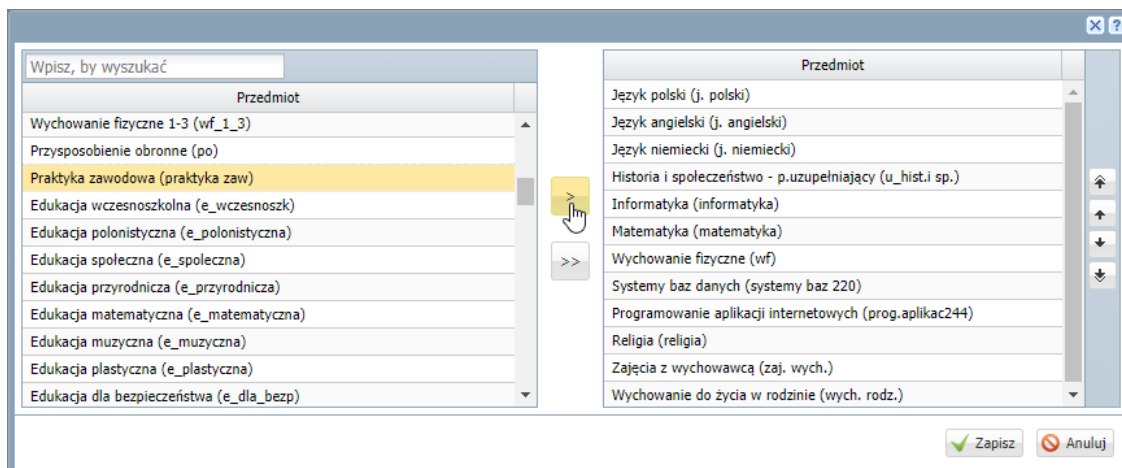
Wpisz, by wyszukać

| Przedmiot |
|---|
| Wychowanie fizyczne 1-3 (wf_1_3) |
| Przysposobienie obronne (po) |
| Praktyka zawodowa (praktyka zaw) |
| Edukacja wczesnoszkolna (e_wczesnoszk) |
| Edukacja polonistyczna (e_polonistyczna) |
| Edukacja społeczna (e_spoleczna) |
| Edukacja przyrodnicza (e_przyrodnicza) |
| Edukacja matematyczna (e_matematyczna) |
| Edukacja muzyczna (e_muzyczna) |
| Edukacja plastyczna (e_plastyczna) |
| Edukacja dla bezpieczeństwa (e_dla_bezp) |

>

>>

| Przedmiot |
|---|
| Język polski (j. polski) |
| Język angielski (j. angielski) |
| Język niemiecki (j. niemiecki) |
| Historia i społeczeństwo - p.uzupełniający (u_hist.i sp.) |
| Informatyka (informatyka) |
| Matematyka (matematyka) |
| Wychowanie fizyczne (wf) |
| Systemy baz danych (systemy baz 220) |
| Programowanie aplikacji internetowych (prog.aplikac244) |
| Religia (religia) |
| Zajęcia z wychowawcą (zaj. wych.) |
| Wychowanie do życia w rodzinie (wych. rodz.) |

Zapisz

Anuluj